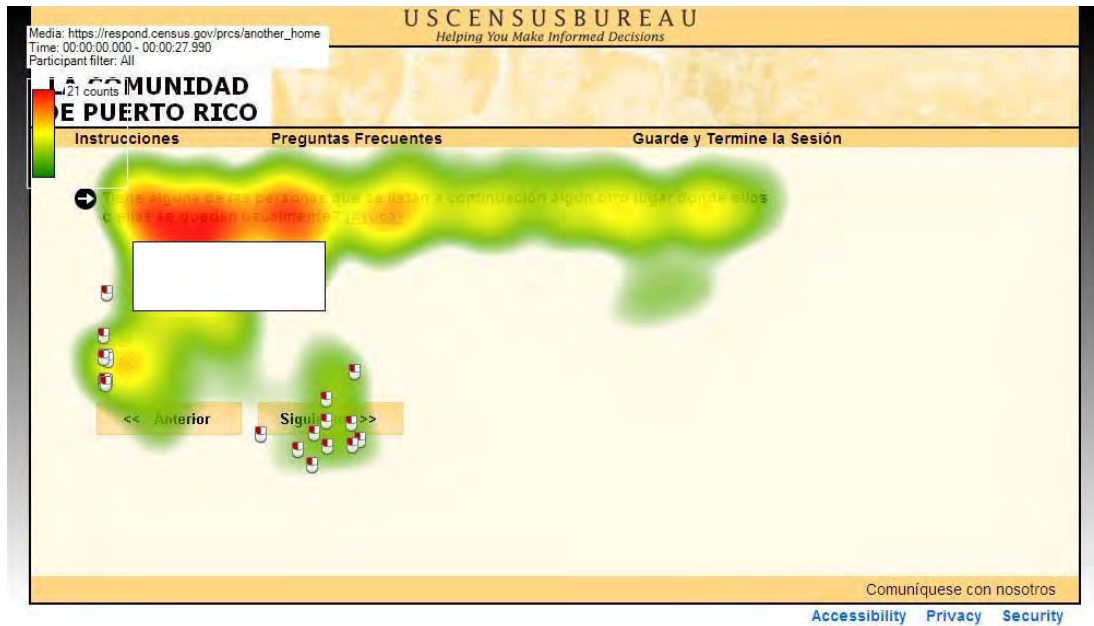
Media: https://respond.census.gov/prcs/another_home
Time: 00:00:00.000 - 00:00:27.990
Participant filter: All

21 counts

USCENSUSBUREAU
Helping You Make Informed Decisions

LA COMUNIDAD DE PUERTO RICO

Instrucciones Preguntas Frecuentes Guarde y Termine la Sesión

¿Tiene alguna de las personas que se listan a continuación algún otro lugar donde ellos o ellas se quedan usualmente? [Ayuda]

<< Anterior Sigui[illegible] >>

Comuníquese con nosotros

Accessibility Privacy Security